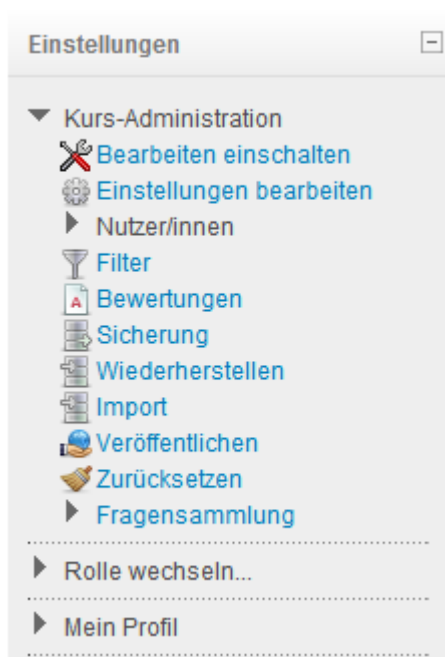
Einstellungen

Kurs-Administration
Bearbeiten einschalten
Einstellungen bearbeiten
Nutzer/innen
Filter
Bewertungen
Sicherung
Wiederherstellen
Import
Veröffentlichen
Zurücksetzen
Fragensammlung

Rolle wechseln...

Mein Profil